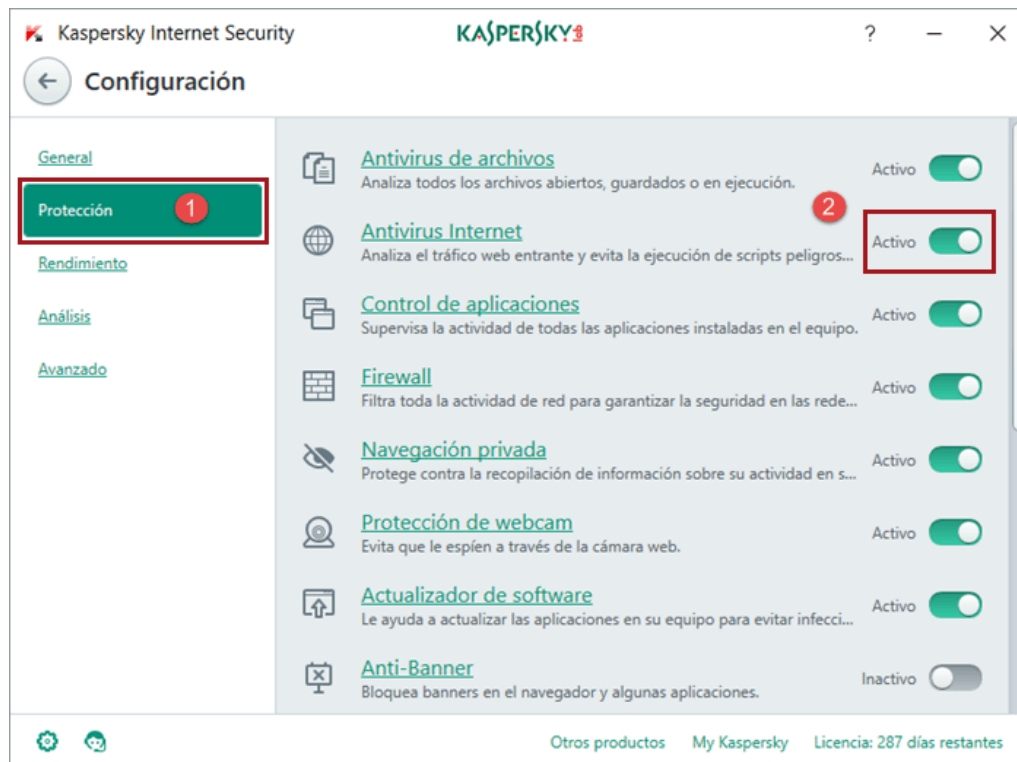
Kaspersky Internet Security
KASPERSKY
?

Configuración

General
Protección 1
Rendimiento
Análisis
Avanzado

Antivirus de archivos
Analiza todos los archivos abiertos, guardados o en ejecución.
Activo

2
Antivirus Internet
Analiza el tráfico web entrante y evita la ejecución de scripts peligros...
Activo

Control de aplicaciones
Supervisa la actividad de todas las aplicaciones instaladas en el equipo.
Activo

Firewall
Filtra toda la actividad de red para garantizar la seguridad en las rede...
Activo

Navegación privada
Protege contra la recopilación de información sobre su actividad en s...
Activo

Protección de webcam
Evita que le espíen a través de la cámara web.
Activo

Actualizador de software
Le ayuda a actualizar las aplicaciones en su equipo para evitar infecci...
Activo

Anti-Banner
Bloquea banners en el navegador y algunas aplicaciones.
Inactivo

Otros productos   My Kaspersky   Licencia: 287 días restantes